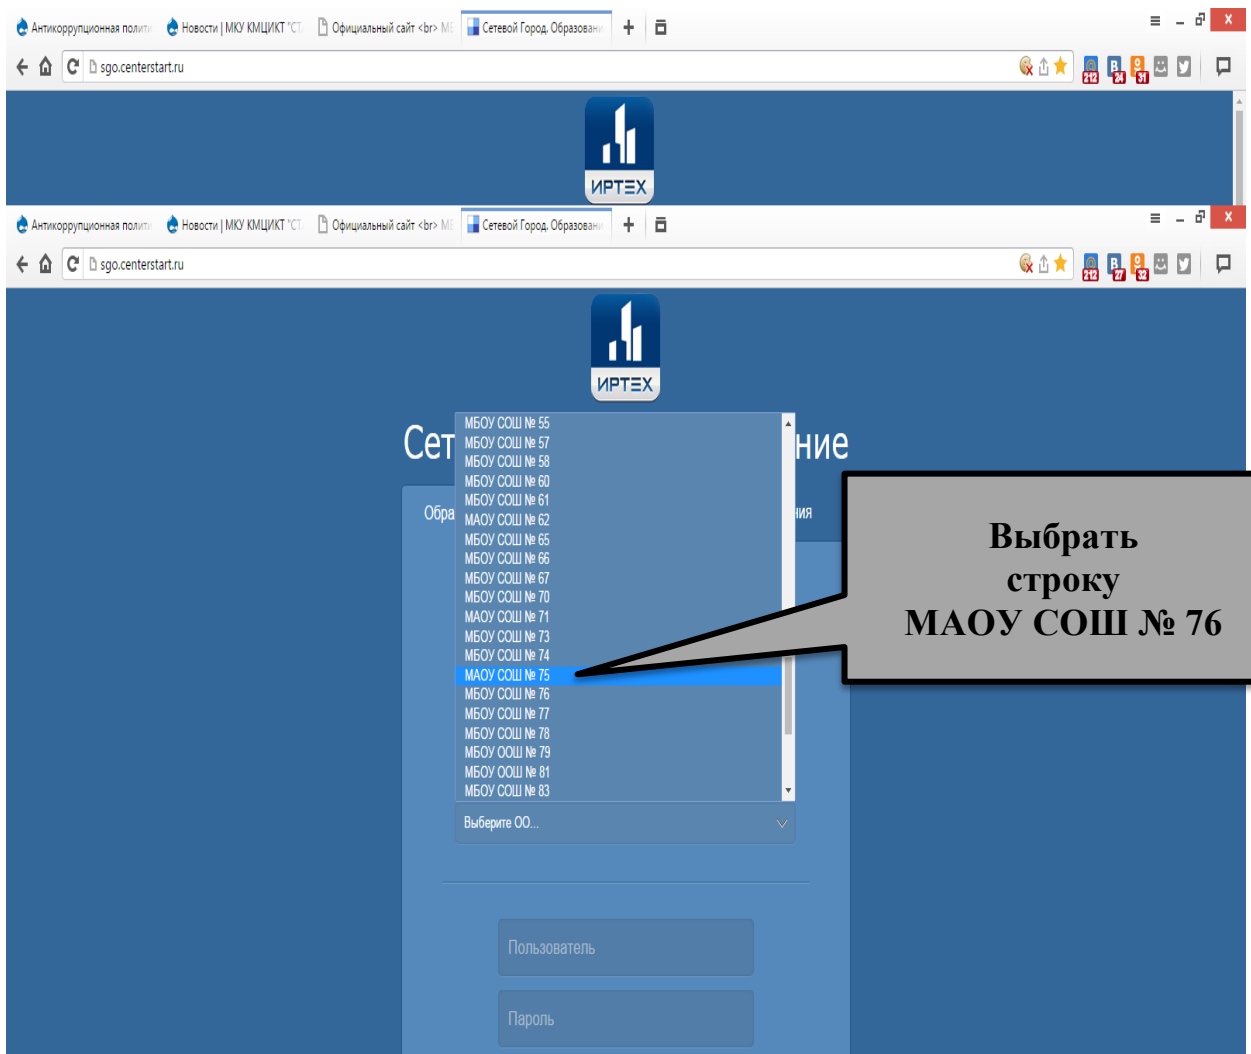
Антикоррупционная полити
Новости | МКУ КМЦИКТ "СТ
Официальный сайт <br> МЕ
Сетевой Город. Образовани
sgo.centerstart.ru
212 24 31

ИРТЕХ

Антикоррупционная полити
Новости | МКУ КМЦИКТ "СТ
Официальный сайт <br> МЕ
Сетевой Город. Образовани
sgo.centerstart.ru
212 27 32

ИРТЕХ

Сет ние
Обра ния

МБОУ СОШ № 55
МБОУ СОШ № 57
МБОУ СОШ № 58
МБОУ СОШ № 60
МБОУ СОШ № 61
МАОУ СОШ № 62
МБОУ СОШ № 65
МБОУ СОШ № 66
МБОУ СОШ № 67
МБОУ СОШ № 70
МАОУ СОШ № 71
МБОУ СОШ № 73
МБОУ СОШ № 74
МАОУ СОШ № 75
МБОУ СОШ № 76
МБОУ СОШ № 77
МБОУ СОШ № 78
МБОУ ООШ № 79
МБОУ ООШ № 81
МБОУ СОШ № 83

Выберите ОО...

Пользователь
Пароль

Выбрать строку МАОУ СОШ № 76